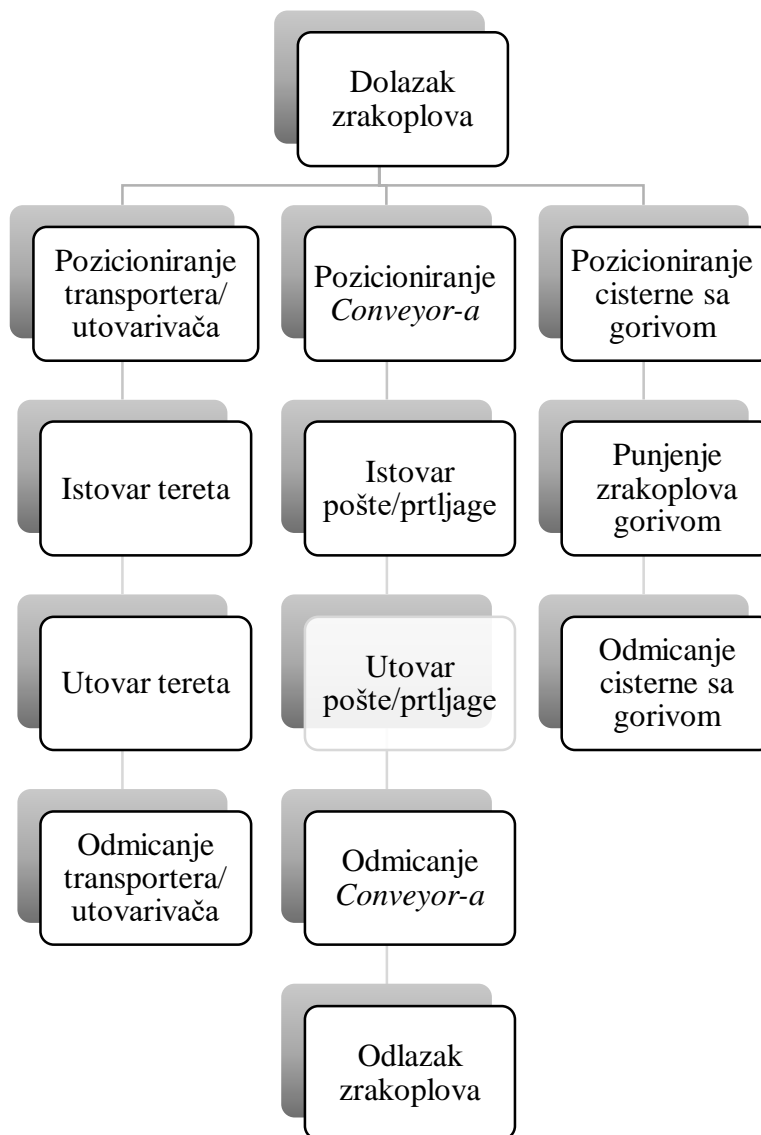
Dolazak zrakoplova

Pozicioniranje transportera/ utovarivača

Istovar tereta

Utovar tereta

Odmicanje transportera/ utovarivača

Pozicioniranje *Conveyor-a*

Istovar pošte/prtljage

Utovar pošte/prtljage

Odmicanje *Conveyor-a*

Odlazak zrakoplova

Pozicioniranje cisterne sa gorivom

Punjenje zrakoplova gorivom

Odmicanje cisterne sa gorivom